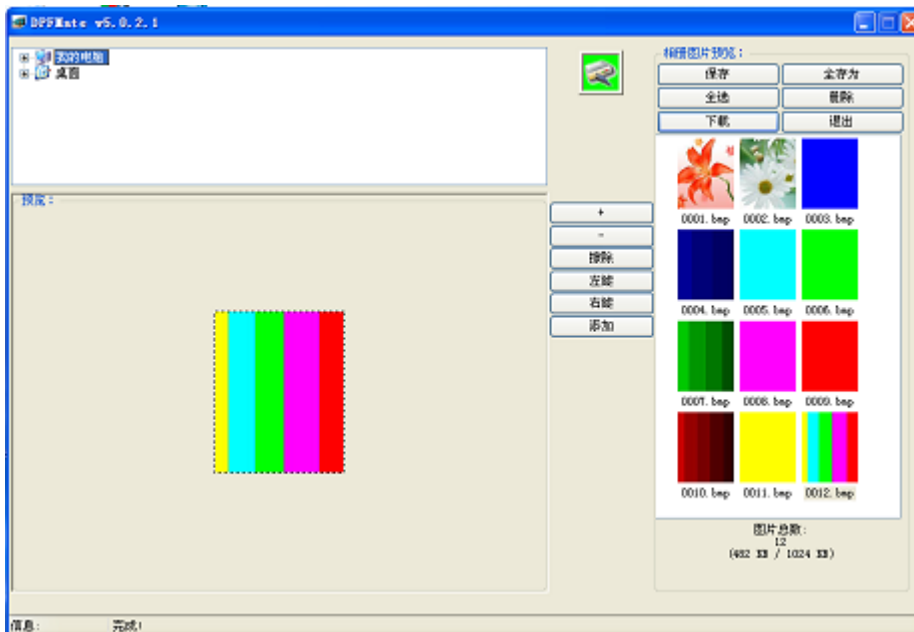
DPFMate v5.0.2.1

我的电脑
桌面

预览：

+
-
删除
左旋
右旋
添加

相框图片预览：
保存
全存为
全选
删除
下载
退出

0001.bmp
0002.bmp
0003.bmp
0004.bmp
0005.bmp
0006.bmp
0007.bmp
0008.bmp
0009.bmp
0010.bmp
0011.bmp
0012.bmp

图片总数：
12
(482 KB / 1024 KB)

信息：
完成!